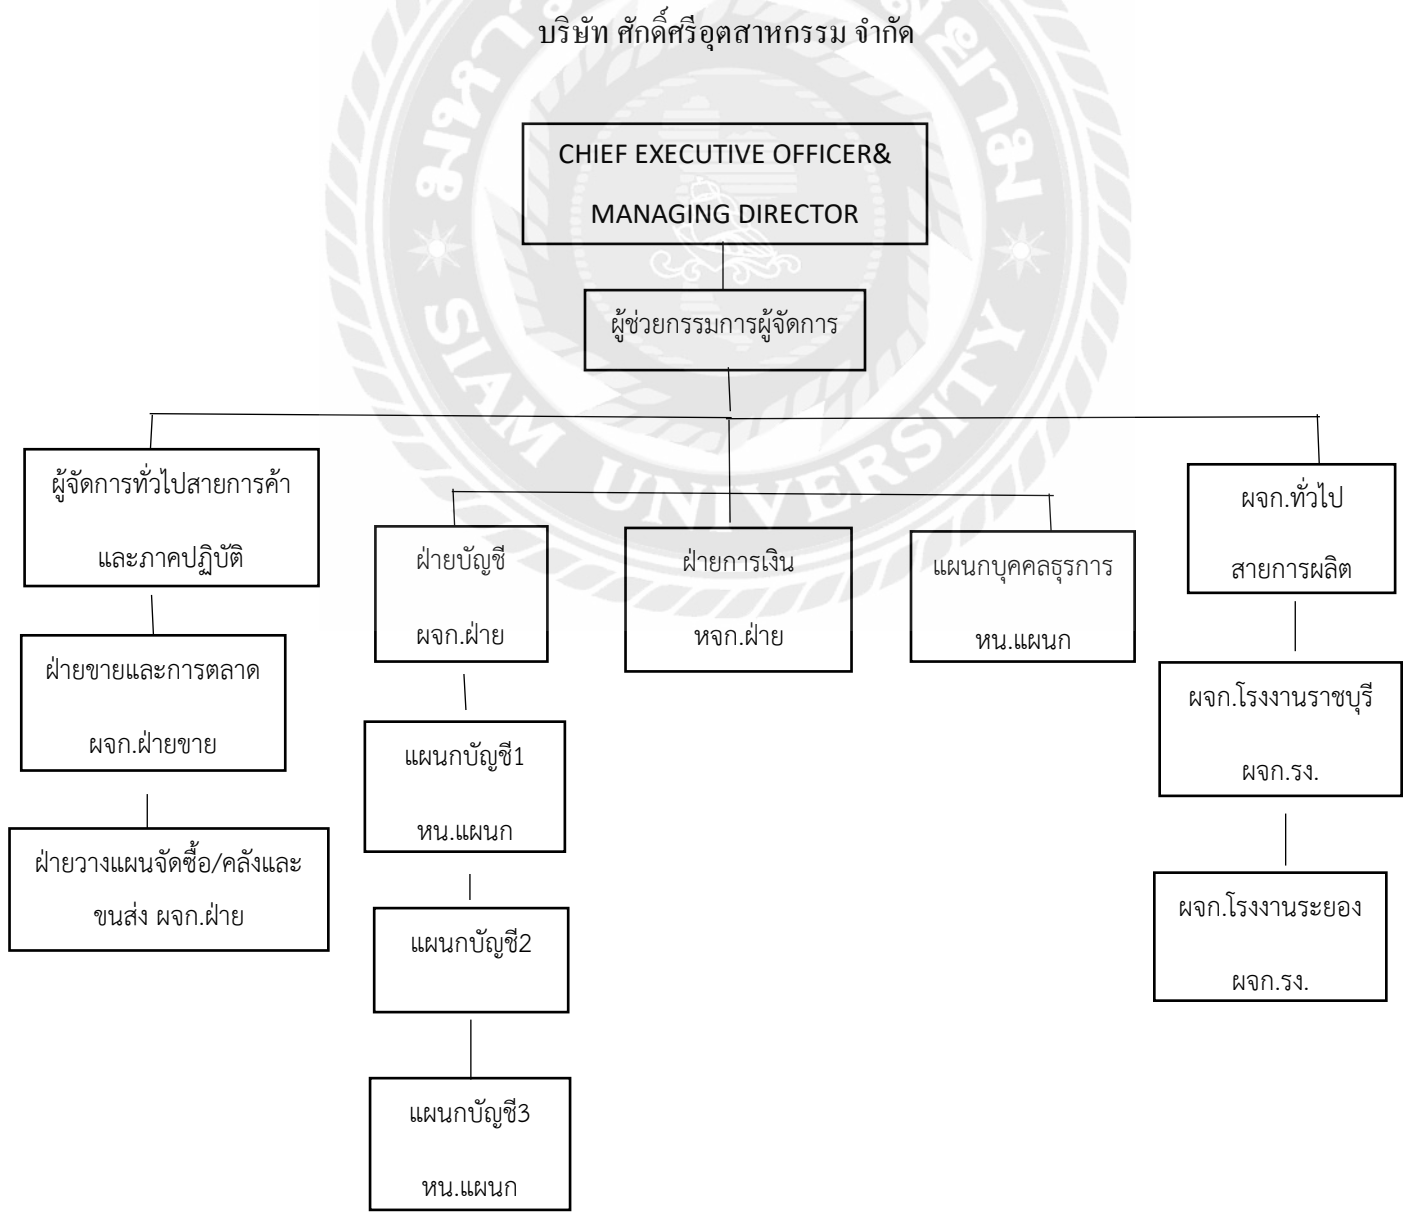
บริษัท ศักดิ์ศรีอุตสาหกรรม จำกัด

CHIEF EXECUTIVE OFFICER&
MANAGING DIRECTOR

ผู้ช่วยกรรมการผู้จัดการ

ผู้จัดการทั่วไปสายการค้า
และภาคปฏิบัติ

ฝ่ายขายและการตลาด
ผจก.ฝ่ายขาย

ฝ่ายวางแผนจัดซื้อ/คลังและ
ขนส่ง ผจก.ฝ่าย

ฝ่ายบัญชี
ผจก.ฝ่าย

แผนกบัญชี1
หน.แผนก

แผนกบัญชี2

แผนกบัญชี3
หน.แผนก

ฝ่ายการเงิน
หจก.ฝ่าย

แผนกบุคคลธุรการ
หน.แผนก

ผจก.ทั่วไป
สายการผลิต

ผจก.โรงงานราชบุรี
ผจก.รง.

ผจก.โรงงานระยอง
ผจก.รง.